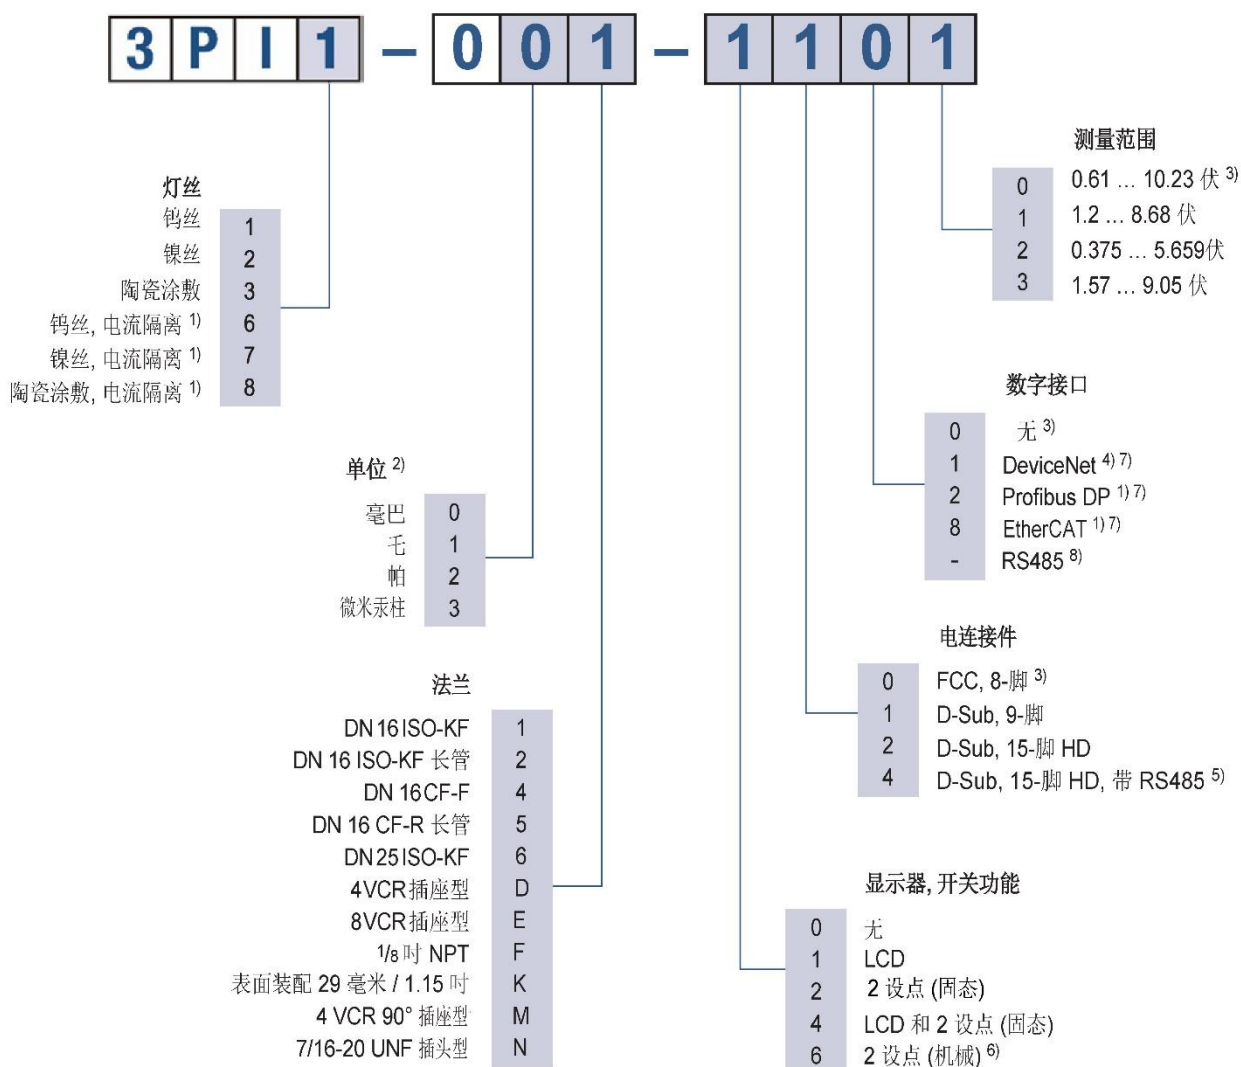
3 P I 1 – 0 0 1 – 1 1 0 1

测量范围
0 0.61 … 10.23 伏 $^{3)}$
1 1.2 … 8.68 伏
2 0.375 … 5.659伏
3 1.57 … 9.05 伏

灯丝
钨丝 1
镍丝 2
陶瓷涂敷 3
钨丝, 电流隔离 $^{1)}$ 6
镍丝, 电流隔离 $^{1)}$ 7
陶瓷涂敷, 电流隔离 $^{1)}$ 8

数字接口
0 无 $^{3)}$
1 DeviceNet $^{4)\,7)}$
2 Profibus DP $^{1)\,7)}$
8 EtherCAT $^{1)\,7)}$
- RS485 $^{8)}$

单位 $^{2)}$
毫巴 0
乇 1
帕 2
微米汞柱 3

电连接件
0 FCC, 8-脚 $^{3)}$
1 D-Sub, 9-脚
2 D-Sub, 15-脚 HD
4 D-Sub, 15-脚 HD, 带 RS485 $^{5)}$

法兰
DN 16 ISO-KF 1
DN 16 ISO-KF 长管 2
DN 16 CF-F 4
DN 16 CF-R 长管 5
DN 25 ISO-KF 6
4VCR插座型 D
8VCR插座型 E
1/8 吋 NPT F
表面装配 29 毫米 / 1.15 吋 K
4 VCR 90° 插座型 M
7/16-20 UNF 插头型 N

显示器, 开关功能
0 无
1 LCD
2 2 设点 (固态)
4 LCD 和 2 设点 (固态)
6 2 设点 (机械) $^{6)}$